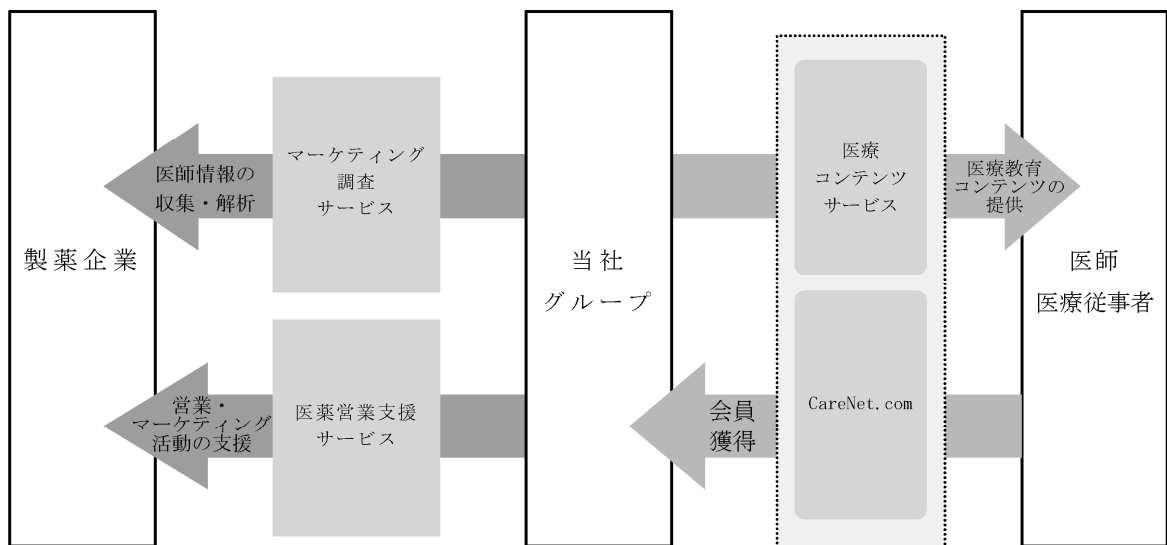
製薬企業

医師情報の収集・解析

マーケティング調査サービス

営業・マーケティング活動の支援

医薬営業支援サービス

当社グループ

医療コンテンツサービス

CareNet.com

会員獲得

医療教育コンテンツの提供

医師
医療従事者